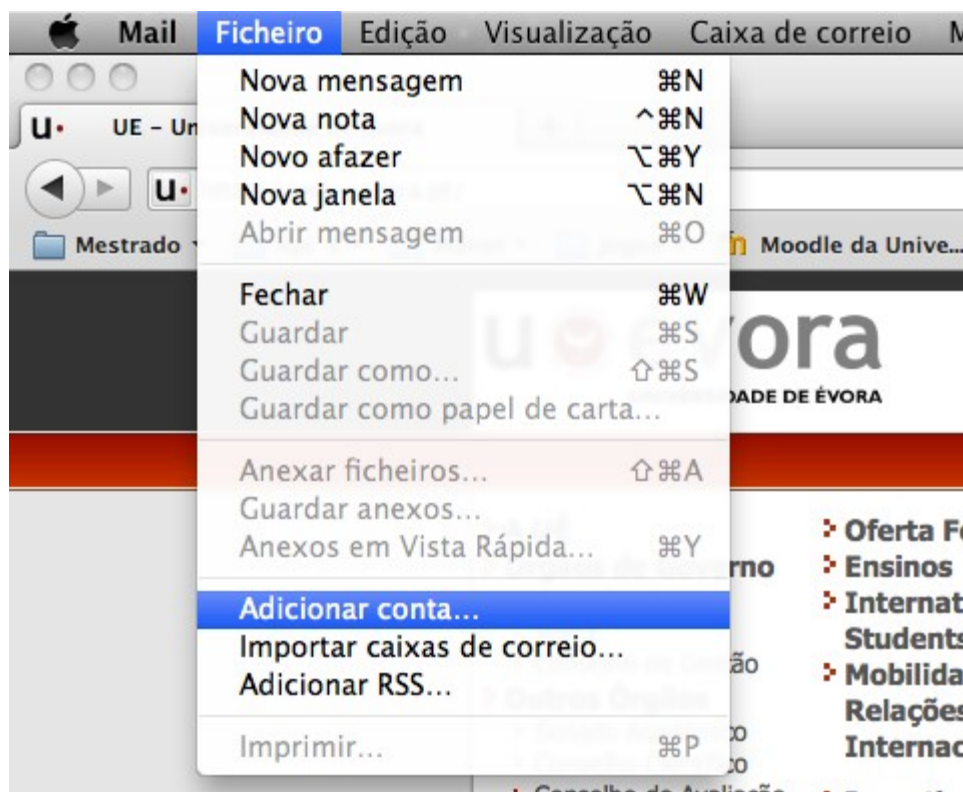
Mail Ficheiro Edição Visualização Caixa de correio M

UE – Un

Mestrado

Moodle da Unive...

Nova mensagem ⌘N
Nova nota ^⌘N
Novo afazer ⌥⌘Y
Nova janela ⌥⌘N
Abrir mensagem ⌘O

Fechar ⌘W
Guardar ⌘S
Guardar como... ⇧⌘S
Guardar como papel de carta...

Anexar ficheiros... ⇧⌘A
Guardar anexos...
Anexos em Vista Rápida... ⌘Y

Adicionar conta...
Importar caixas de correio...
Adicionar RSS...

Imprimir... ⌘P

u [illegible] vora
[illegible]DADE DE ÉVORA

rno
ão
co
co

Oferta F
Ensinos
Internat
Students
Mobilida
Relações
Internac